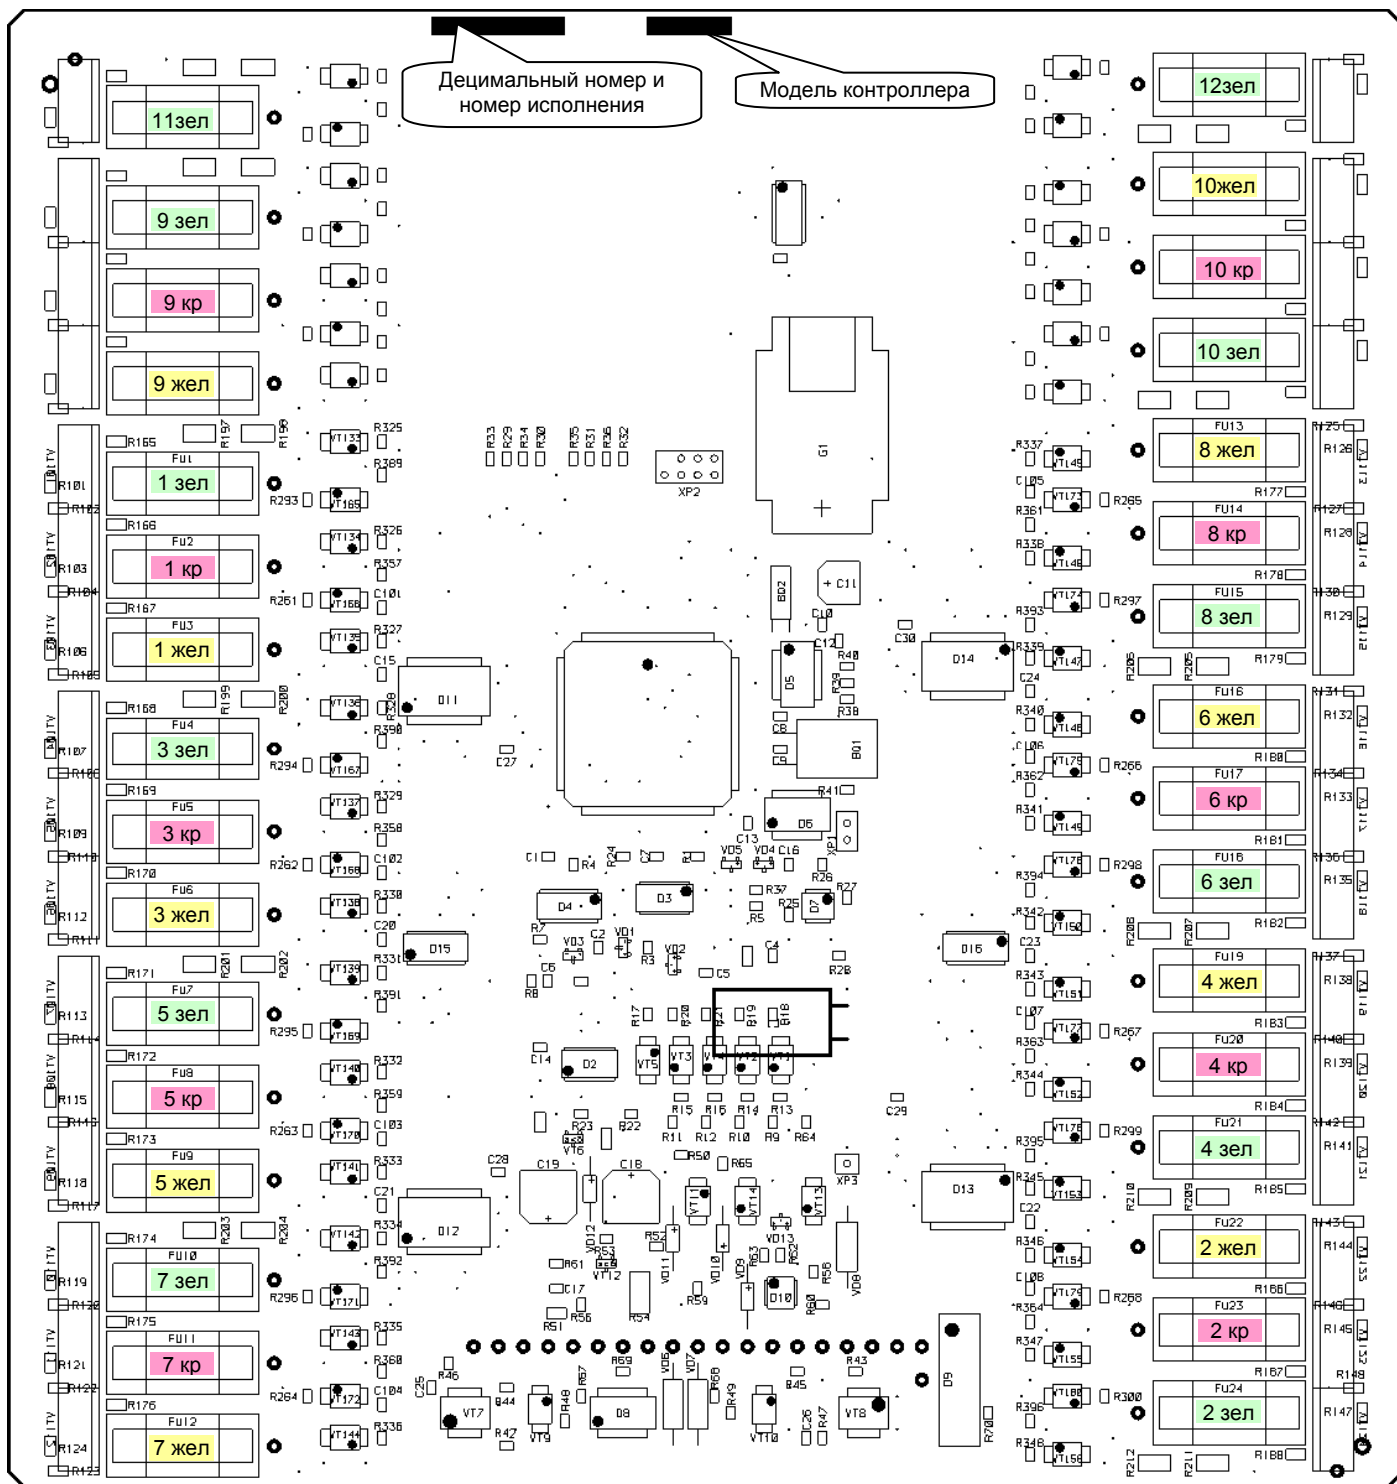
Децимальный номер и номер исполнения

Модель контроллера

11зел
9 зел
9 кр
9 жел
FU1
1 зел
FU2
1 кр
FU3
1 жел
FU4
3 зел
FU5
3 кр
FU6
3 жел
FU7
5 зел
FU8
5 кр
FU9
5 жел
FU10
7 зел
FU11
7 кр
FU12
7 жел

12зел
10жел
10 кр
10 зел
FU13
8 жел
FU14
8 кр
FU15
8 зел
FU16
6 жел
FU17
6 кр
FU18
6 зел
FU19
4 жел
FU20
4 кр
FU21
4 зел
FU22
2 жел
FU23
2 кр
FU24
2 зел

R165 R166 R167 R168 R169 R170 R171 R172 R173 R174 R175 R176
R101 R102 R103 R104 R106 R105 R107 R108 R109 R110 R112 R111 R113 R114 R115 R116 R118 R117 R119 R120 R121 R122 R124 R123
R197 R198 R199 R200 R201 R202 R203 R204
R293 R261 R294 R262 R295 R263 R296 R264
R325 R389 R326 R357 C101 R327 C15 R328 R390 R329 R358 C102 R330 C20 R331 R391 R332 R359 C103 R333 C21 R334 R392 R335 R360 C104 R336
VT133 VT165 VT134 VT166 VT135 VT136 VT167 VT137 VT168 VT138 VT139 VT169 VT140 VT170 VT141 VT142 VT171 VT143 VT172 VT144
D11 D15 D12
R33 R29 R34 R30 R35 R31 R36 R32
XP2 G1 BD2 C11 C10 C12 C30 R40 R39 R38 D5 C8 C9 B01 D14 C27
R41 D6 XP1 C13 VD5 VD4 C16 C1 R4 C7 R24 R26 R27 R37 R25 D7 R5 D4 D3 R7 VD3 C2 VD1 VD2 R3 C6 R8 C4 C5 R28 D16
R17 R20 R21 R19 R18 C14 D2 VT5 VT3 VT4 VT2 VT1 R15 R16 R14 R13 R11 R12 R10 R9 R64 C29
R23 R22 VT6 C28 C19 C18 R50 R65 XP3 VD12 R61 R53 VT12 R52 VT11 VT14 VT13 VD13 VD11 VD10 R63 R62 R58 VD8 C17 R51 R56 R54 R59 D10 R60 D13 D9
C25 R46 R44 R57 R69 VD6 VD7 R68 R43 R45 VT7 R48 D8 R49 VT8 R42 VT9 VT10 C26 R47 R70
R337 VT145 C105 VT173 R265 R361 R338 VT146 VT174 R297 R393 R339 VT147 C24 R206 R205 R340 VT148 C106 VT175 R266 R362 R341 VT149 VT176 R298 R394 R342 VT150 C23 R208 R207 R343 VT151 C107 VT177 R267 R363 R344 VT152 VT178 R299 R395 R345 VT153 C22 R210 R209 R346 VT154 C108 VT179 R268 R364 R347 VT155 VT180 R300 R396 R348 VT156 R212 R211
R125 R126 R177 R127 R128 R178 R130 R129 R179 R131 R132 R188 R134 R133 R181 R136 R135 R182 R137 R138 R183 R140 R139 R184 R142 R141 R185 R143 R144 R186 R146 R145 R187 R148 R147 R188